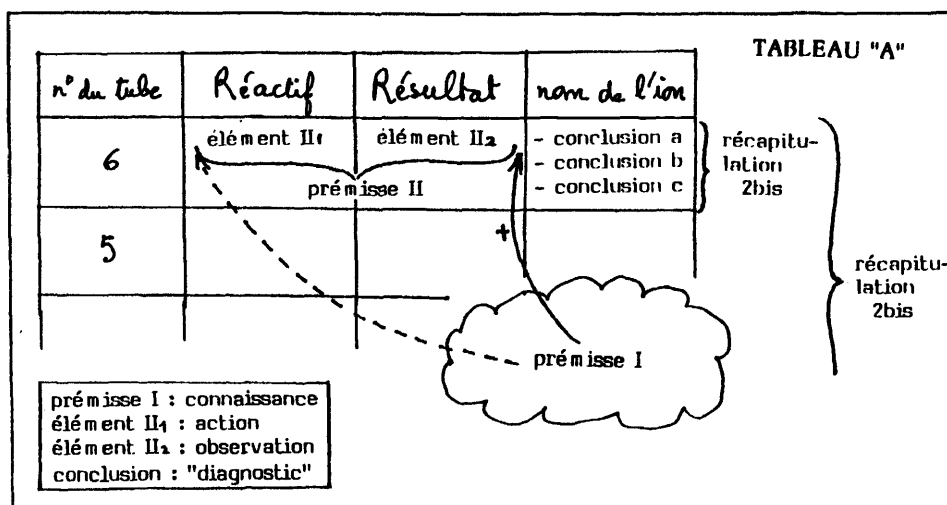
TABLEAU "A"

| n° du tube | Réactif | Résultat | nom de l'ion |
|---|---|---|---|
| 6 | élément II₁ | élément II₂ | - conclusion a<br>- conclusion b<br>- conclusion c |
| 5 | | + | |
| | | | |

prémisse II

récapitulation 2bis

récapitulation 2bis

prémisse I

prémisse I : connaissance
élément II₁ : action
élément II₂ : observation
conclusion : "diagnostic"